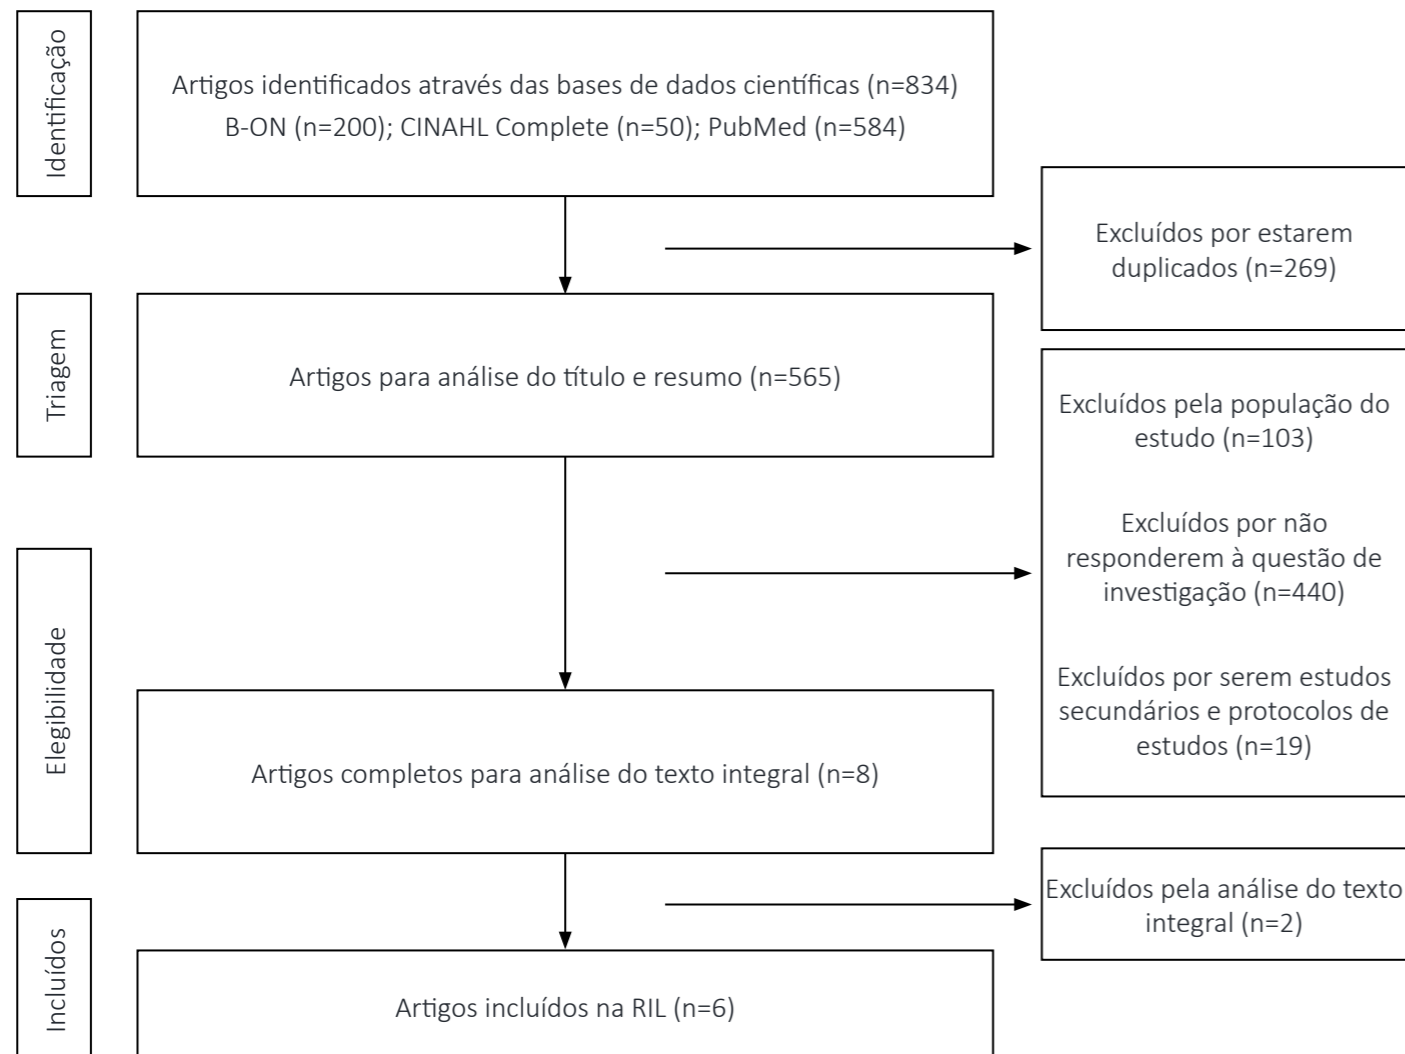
Identificação

Artigos identificados através das bases de dados científicas (n=834)
B-ON (n=200); CINAHL Complete (n=50); PubMed (n=584)

Excluídos por estarem duplicados (n=269)

Triagem

Artigos para análise do título e resumo (n=565)

Excluídos pela população do estudo (n=103)

Excluídos por não responderem à questão de investigação (n=440)

Excluídos por serem estudos secundários e protocolos de estudos (n=19)

Elegibilidade

Artigos completos para análise do texto integral (n=8)

Excluídos pela análise do texto integral (n=2)

Incluídos

Artigos incluídos na RIL (n=6)